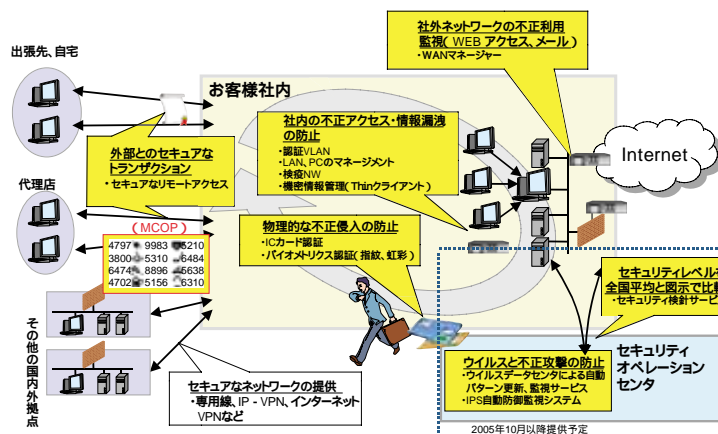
出張先、自宅

お客様社内

社外ネットワークの不正利用監視（WEBアクセス、メール）
・WANマネージャー

Internet

社内の不正アクセス・情報漏洩の防止
・認証VLAN
・LAN、PCのマネージメント
・検疫NW
・機密情報管理（Thinクライアント）

外部とのセキュアなトランザクション
・セキュアなリモートアクセス

代理店

（MCOP）

| 4797 | 9983 | 5210 |
|---|---|---|
| 3800 | 5310 | 6484 |
| 6474 | 8896 | 5638 |
| 4702 | 5156 | 6310 |

物理的な不正侵入の防止
・ICカード認証
・バイオメトリクス認証（指紋、虹彩）

セキュリティレベル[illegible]
全国平均と図示で比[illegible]
・セキュリティ検討サービ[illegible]

その他の国内外拠点

セキュアなネットワークの提供
・専用線、IP - VPN、インターネットVPNなど

ウイルスと不正攻撃の防止
・ウイルスデータセンタによる自動パターン更新、監視サービス
・IPS自動防御監視システム

セキュリティオペレーションセンタ

2005年10月以降提供予定